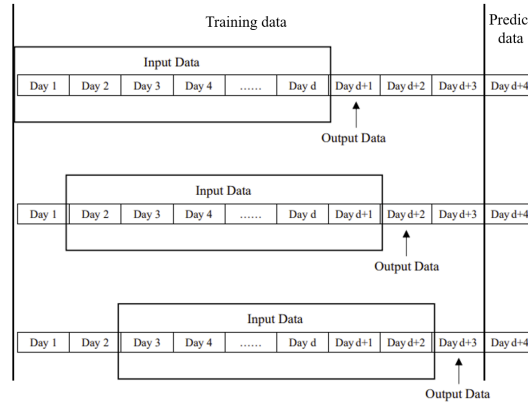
Training data

Predic data

Input Data

| Day 1 | Day 2 | Day 3 | Day 4 | …… | Day d | Day d+1 | Day d+2 | Day d+3 | Day d+4 |
|---|---|---|---|---|---|---|---|---|---|

Output Data

Input Data

| Day 1 | Day 2 | Day 3 | Day 4 | …… | Day d | Day d+1 | Day d+2 | Day d+3 | Day d+4 |
|---|---|---|---|---|---|---|---|---|---|

Output Data

Input Data

| Day 1 | Day 2 | Day 3 | Day 4 | …… | Day d | Day d+1 | Day d+2 | Day d+3 | Day d+4 |
|---|---|---|---|---|---|---|---|---|---|

Output Data